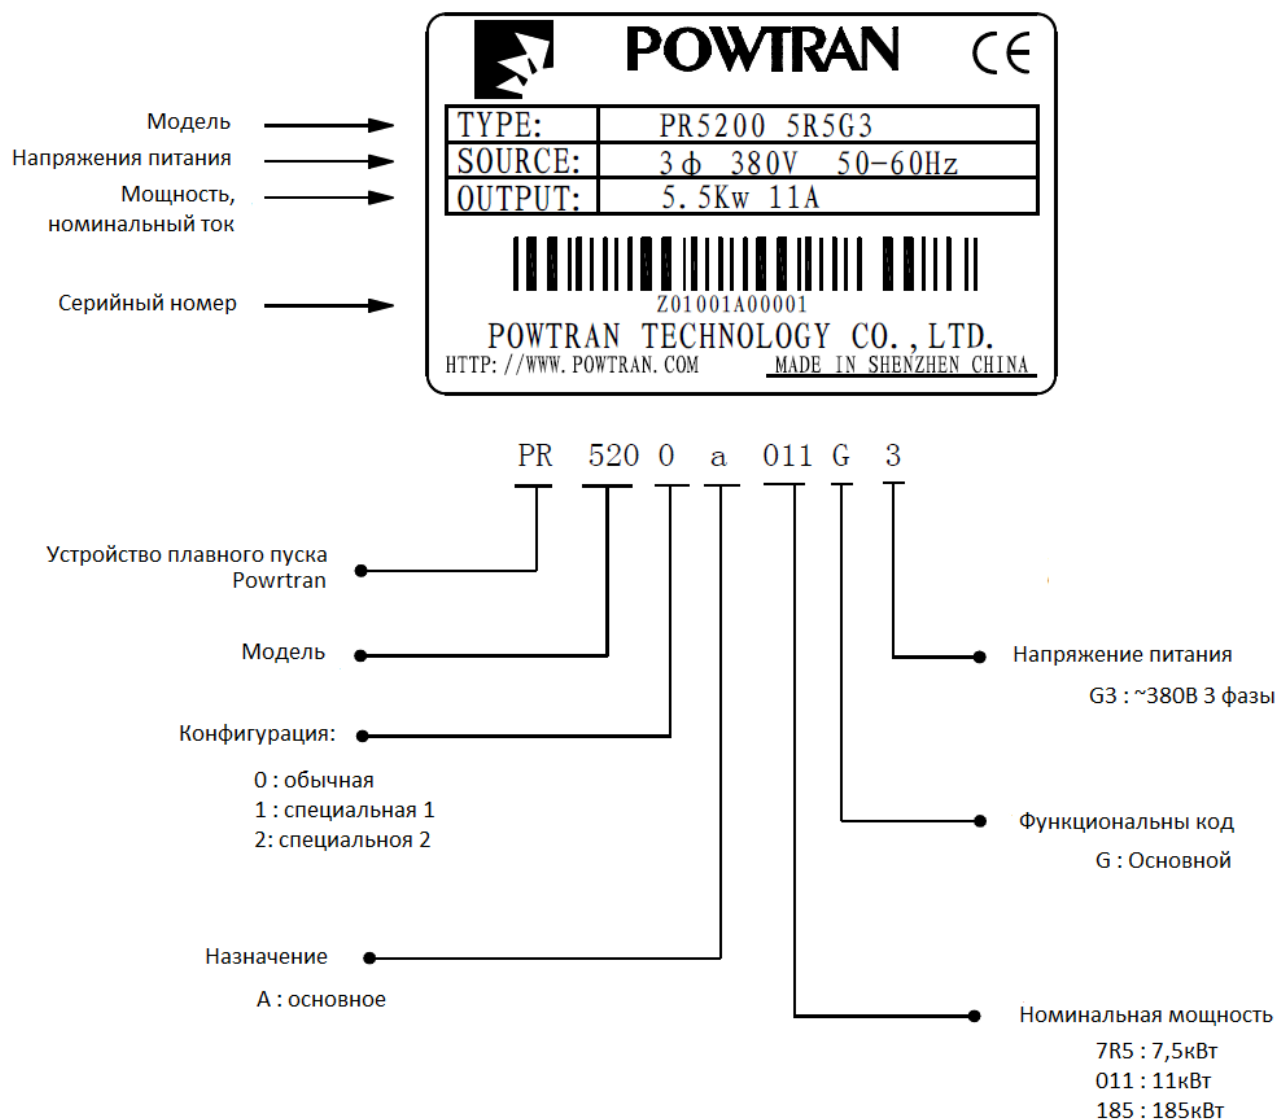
POWTRAN CE

Модель
Напряжения питания
Мощность, номинальный ток
Серийный номер

| TYPE: | PR5200 5R5G3 |
|---|---|
| SOURCE: | 3 ф 380V 50-60Hz |
| OUTPUT: | 5.5Kw 11A |

Z01001A00001

POWTRAN TECHNOLOGY CO.,LTD.

HTTP://WWW.POWTRAN.COM MADE IN SHENZHEN CHINA

PR 520 0 a 011 G 3

Устройство плавного пуска Powrtran

Модель

Конфигурация:

0 : обычная
1 : специальная 1
2: специальноя 2

Назначение

A : основное

Напряжение питания

G3 : ~380В 3 фазы

Функциональны код

G : Основной

Номинальная мощность

7R5 : 7,5кВт
011 : 11кВт
185 : 185кВт